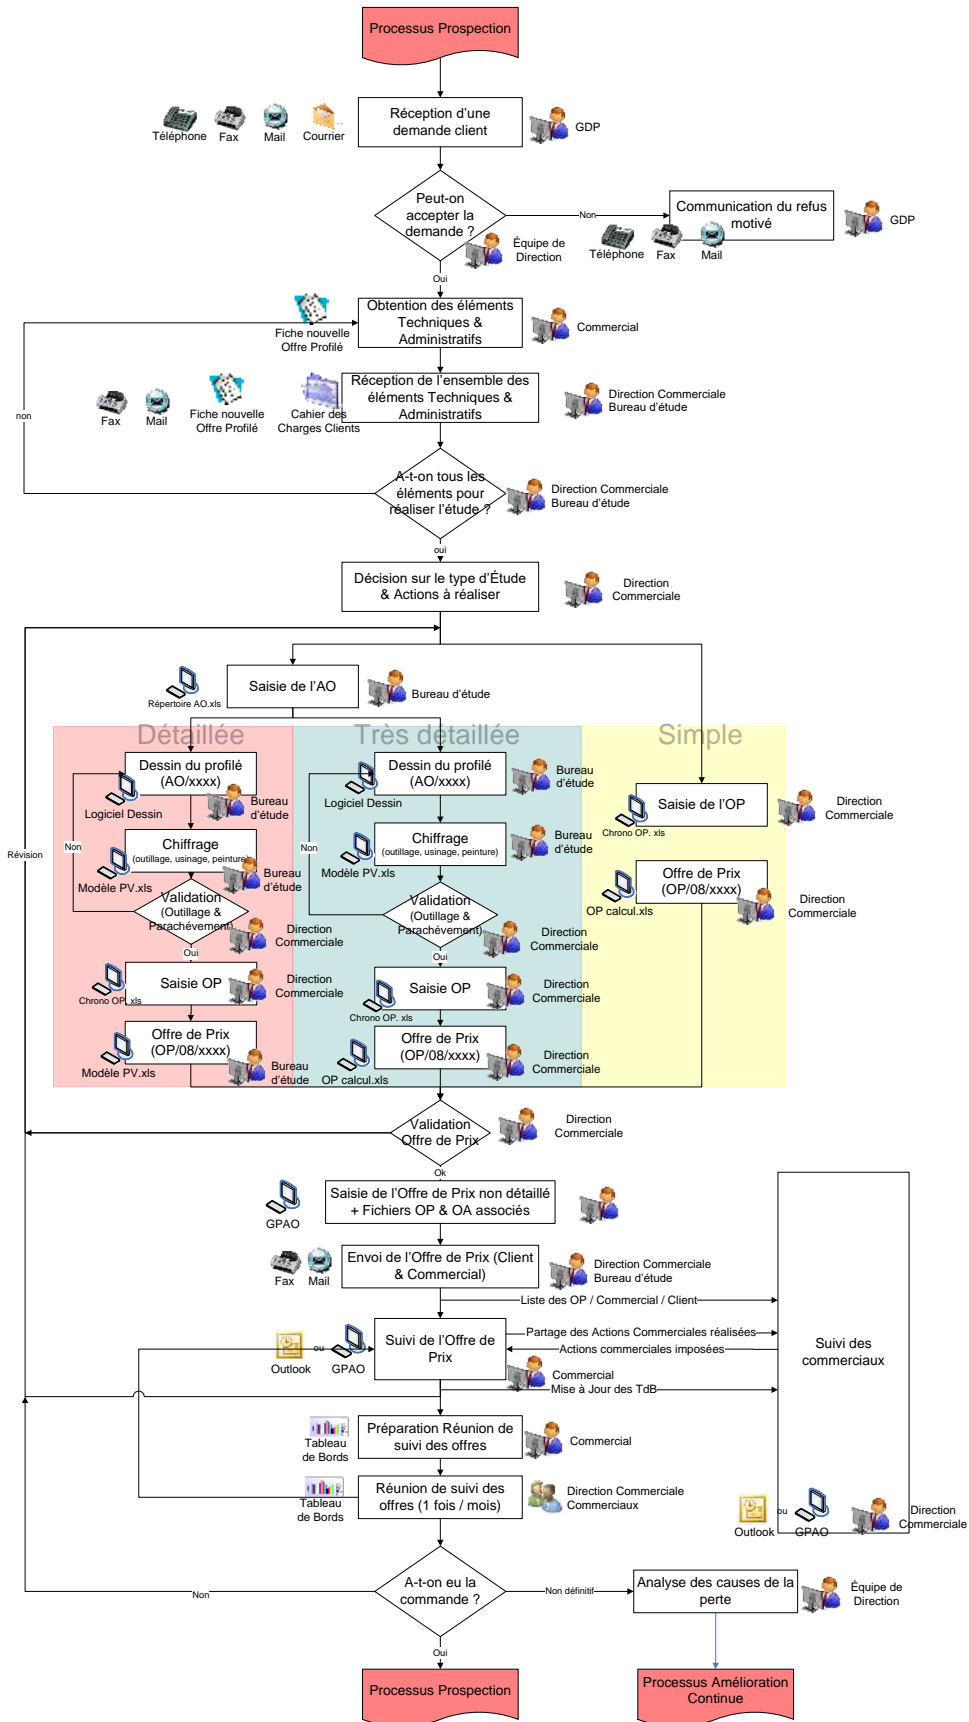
Processus Prospection

Téléphone Fax Mail Courrier

Réception d'une demande client

GDP

Peut-on accepter la demande ?

Non

Communication du refus motivé

GDP

Équipe de Direction

Téléphone Fax Mail

Oui

Fiche nouvelle Offre Profilé

Obtention des éléments Techniques & Administratifs

Commercial

non

Fax Mail Fiche nouvelle Offre Profilé Cahier des Charges Clients

Réception de l'ensemble des éléments Techniques & Administratifs

Direction Commerciale Bureau d'étude

A-t-on tous les éléments pour réaliser l'étude ?

Direction Commerciale Bureau d'étude

oui

Décision sur le type d'Étude & Actions à réaliser

Direction Commerciale

Répertoire AO.xls

Saisie de l'AO

Bureau d'étude

Détaillée

Très détaillée

Simple

Dessin du profilé (AO/xxxx)

Logiciel Dessin

Bureau d'étude

Non

Chiffrage (outillage, usinage, peinture)

Modèle PV.xls

Bureau d'étude

Validation (Outillage & Parachèvement)

Direction Commerciale

Oui

Chrono OP. xls

Saisie OP

Direction Commerciale

Offre de Prix (OP/08/xxxx)

Modèle PV.xls

Bureau d'étude

Dessin du profilé (AO/xxxx)

Logiciel Dessin

Bureau d'étude

Non

Chiffrage (outillage, usinage, peinture)

Modèle PV.xls

Bureau d'étude

Validation (Outillage & Parachèvement)

Direction Commerciale

Oui

Chrono OP. xls

Saisie OP

Direction Commerciale

Offre de Prix (OP/08/xxxx)

OP calcul.xls

Direction Commerciale

Saisie de l'OP

Chrono OP. xls

Direction Commerciale

Offre de Prix (OP/08/xxxx)

OP calcul.xls

Direction Commerciale

Révision

Validation Offre de Prix

Direction Commerciale

Ok

GPAO

Saisie de l'Offre de Prix non détaillé + Fichiers OP & OA associés

Fax Mail

Envoi de l'Offre de Prix (Client & Commercial)

Direction Commerciale Bureau d'étude

Liste des OP / Commercial / Client

Outlook ou GPAO

Suivi de l'Offre de Prix

Partage des Actions Commerciales réalisées

Actions commerciales imposées

Commercial

Mise à Jour des TdB

Suivi des commerciaux

Tableau de Bords

Préparation Réunion de suivi des offres

Commercial

Tableau de Bords

Réunion de suivi des offres (1 fois / mois)

Direction Commerciale Commerciaux

Outlook ou GPAO

Direction Commerciale

Non

A-t-on eu la commande ?

Non définitif

Analyse des causes de la perte

Équipe de Direction

Oui

Processus Prospection

Processus Amélioration Continue